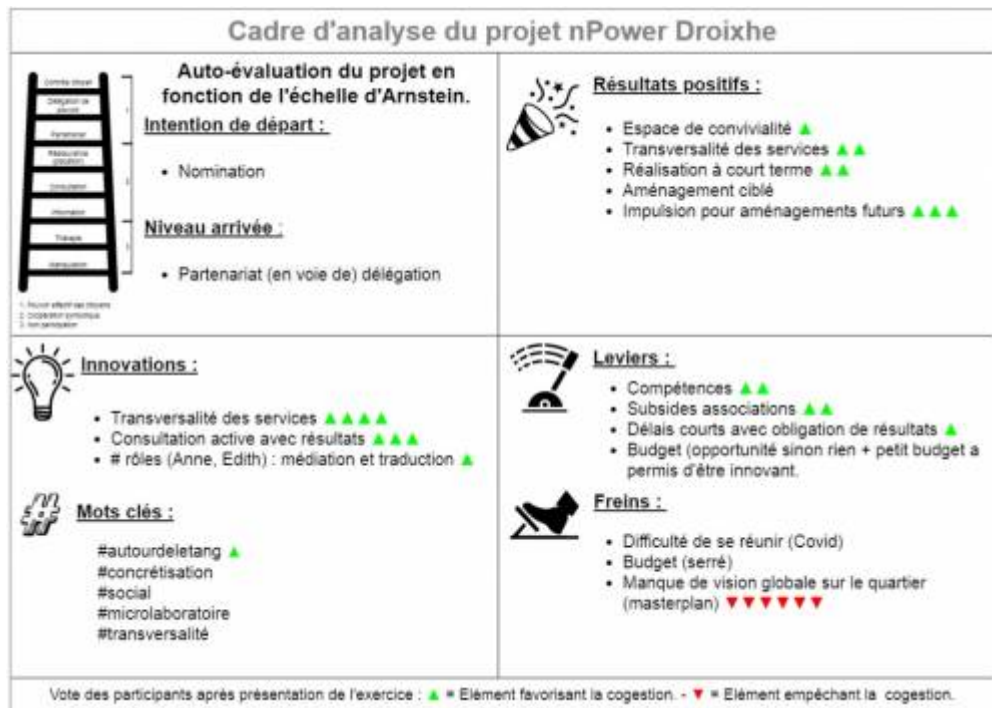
Cadre d'analyse du projet nPower Droixhe

Contrôle citoyen
Délégation de pouvoir
Partenariat
Réassurance (placation)
Consultation
Information
Thérapie
Manipulation

1. Pouvoir effectif des citoyens
2. Coopération symbolique
3. Non participation

Auto-évaluation du projet en fonction de l'échelle d'Arnstein.

Intention de départ :

• Nomination

Niveau arrivée :

• Partenariat (en voie de) délégation

Résultats positifs :

• Espace de convivialité ▲
• Transversalité des services ▲▲
• Réalisation à court terme ▲▲
• Aménagement ciblé
• Impulsion pour aménagements futurs ▲▲▲

Innovations :

• Transversalité des services ▲▲▲▲
• Consultation active avec résultats ▲▲▲
• # rôles (Anne, Edith) : médiation et traduction ▲

Mots clés :

#autourdeletang ▲
#concrétisation
#social
#microlaboratoire
#transversalité

Leviers :

• Compétences ▲▲
• Subsides associations ▲▲
• Délais courts avec obligation de résultats ▲
• Budget (opportunité sinon rien + petit budget a permis d'être innovant.

Freins :

• Difficulté de se réunir (Covid)
• Budget (serré)
• Manque de vision globale sur le quartier (masterplan) ▼▼▼▼▼▼

Vote des participants après présentation de l'exercice : ▲ = Elément favorisant la cogestion. - ▼ = Elément empêchant la cogestion.